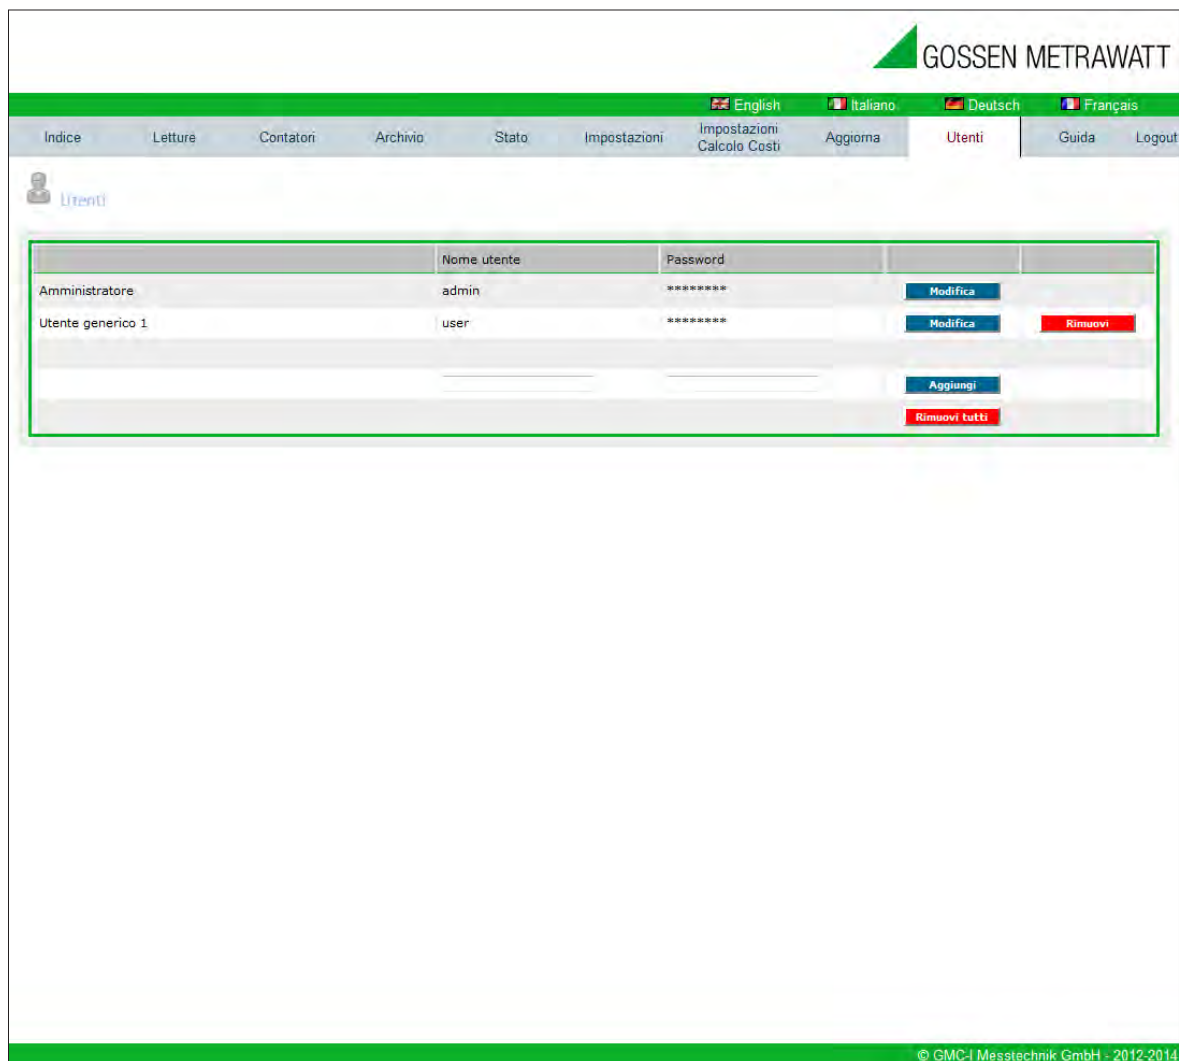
GOSSEN METRAWATT

English Italiano Deutsch Français

Indice Letture Contatori Archivio Stato Impostazioni Impostazioni Calcolo Costi Aggiorna Utenti Guida Logout

Utenti

| | Nome utente | Password | | |
|---|---|---|---|---|
| Amministratore | admin | ******** | Modifica | |
| Utente generico 1 | user | ******** | Modifica | Rimuovi |
| | | | | |
| | | | Aggiungi | |
| | | | Rimuovi tutti | |

© GMC-I Messtechnik GmbH - 2012-2014